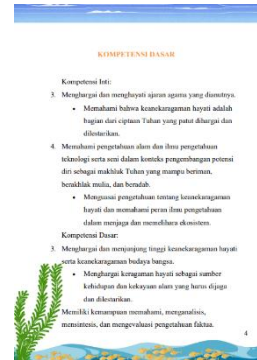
KOMPETENSI DASAR

Kompetensi Inti:

3. Menghargai dan menghayati ajaran agama yang dianutnya.

• Memahami bahwa keanekaragaman hayati adalah bagian dari ciptaan Tuhan yang patut dihargai dan dilestarikan.

4. Memahami pengetahuan alam dan ilmu pengetahuan teknologi serta seni dalam konteks pengembangan potensi diri sebagai makhluk Tuhan yang mampu beriman, berakhlak mulia, dan beradab.

• Menguasai pengetahuan tentang keanekaragaman hayati dan memahami peran ilmu pengetahuan dalam menjaga dan memelihara ekosistem.

Kompetensi Dasar:

3. Menghargai dan menjunjung tinggi keanekaragaman hayati serta keanekaragaman budaya bangsa.

• Menghargai keragaman hayati sebagai sumber kehidupan dan kekayaan alam yang harus dijaga dan dilestarikan.

Memiliki kemampuan memahami, menganalisis, mensintesis, dan mengevaluasi pengetahuan faktua.

4